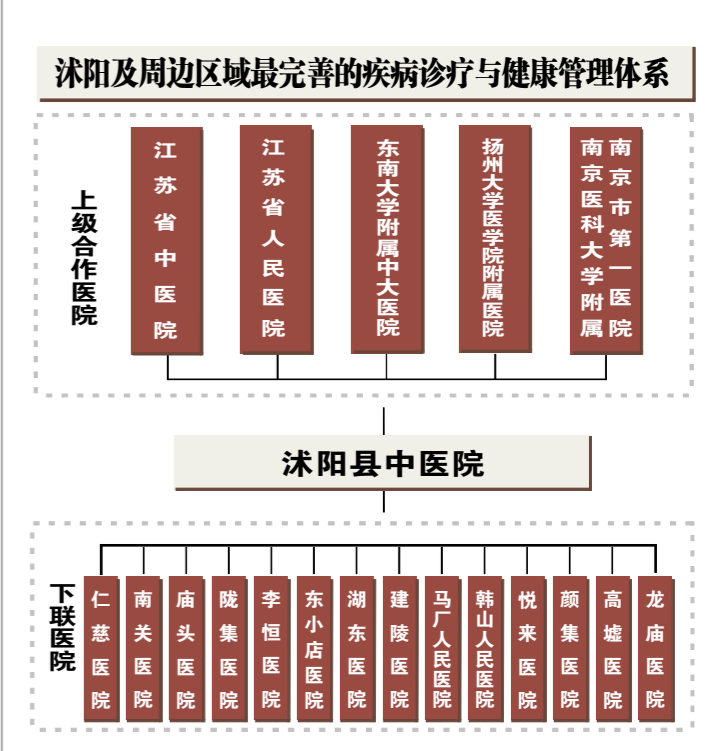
沭阳及周边区域最完善的疾病诊疗与健康管理体系

上级合作医院

江苏省中医院

江苏省人民医院

东南大学附属中大医院

扬州大学医学院附属医院

南京医科大学附属南京市第一医院

沭阳县中医院

下联医院

仁慈医院

南关医院

庙头医院

陇集医院

李恒医院

东小店医院

湖东医院

建陵医院

马厂人民医院

韩山人民医院

悦来医院

颜集医院

高墟医院

龙庙医院